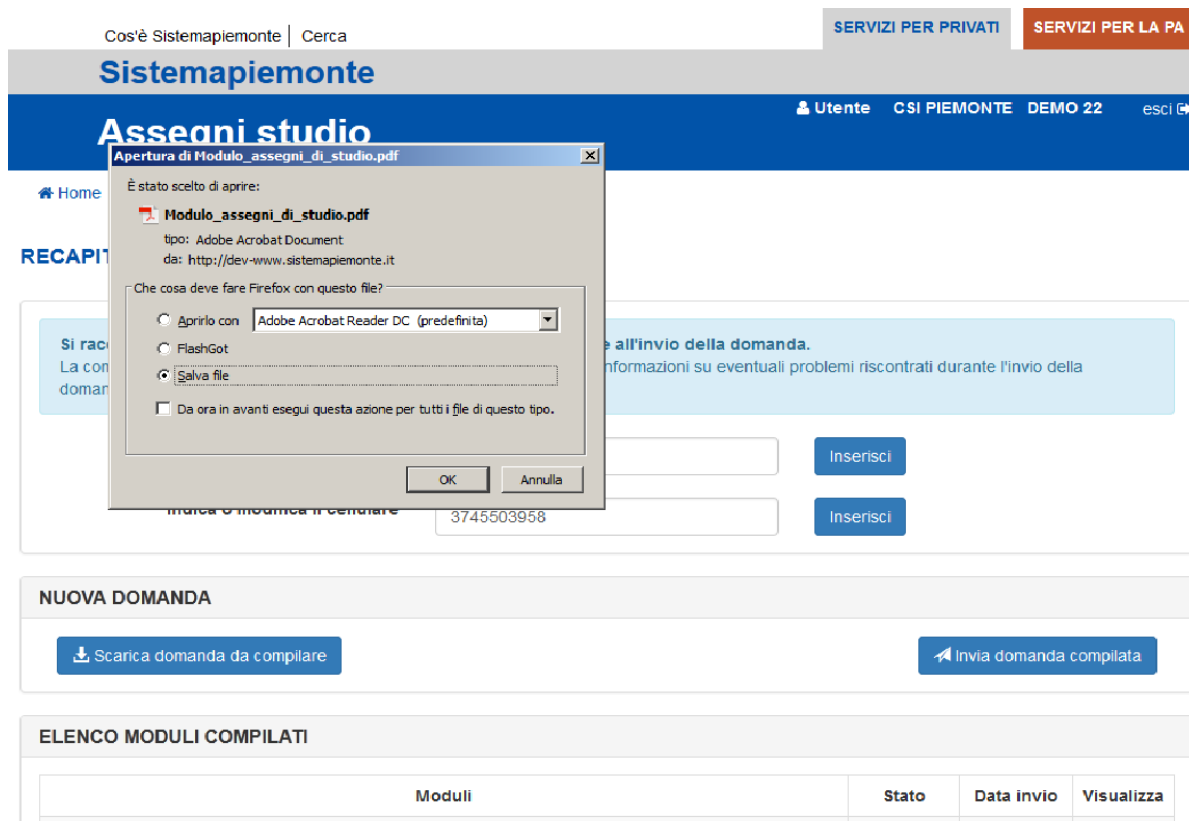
Cos'è Sistemapiemonte | Cerca

SERVIZI PER PRIVATI

SERVIZI PER LA PA

Sistemapiemonte

Utente CSI PIEMONTE DEMO 22 esci

Assegni studio

Home

RECAPIT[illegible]

Si rac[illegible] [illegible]e all'invio della domanda.
La com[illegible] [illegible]nformazioni su eventuali problemi riscontrati durante l'invio della doman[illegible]

Inserisci

Indica o modifica il cellulare 3745503958 Inserisci

Apertura di Modulo_assegni_di_studio.pdf

È stato scelto di aprire:

Modulo_assegni_di_studio.pdf

tipo: Adobe Acrobat Document

da: http://dev-www.sistemapiemonte.it

Che cosa deve fare Firefox con questo file?

Aprirlo con Adobe Acrobat Reader DC (predefinita)

FlashGot

Salva file

Da ora in avanti esegui questa azione per tutti i file di questo tipo.

OK Annulla

NUOVA DOMANDA

Scarica domanda da compilare

Invia domanda compilata

ELENCO MODULI COMPILATI

| Moduli | Stato | Data invio | Visualizza |
|---|---|---|---|